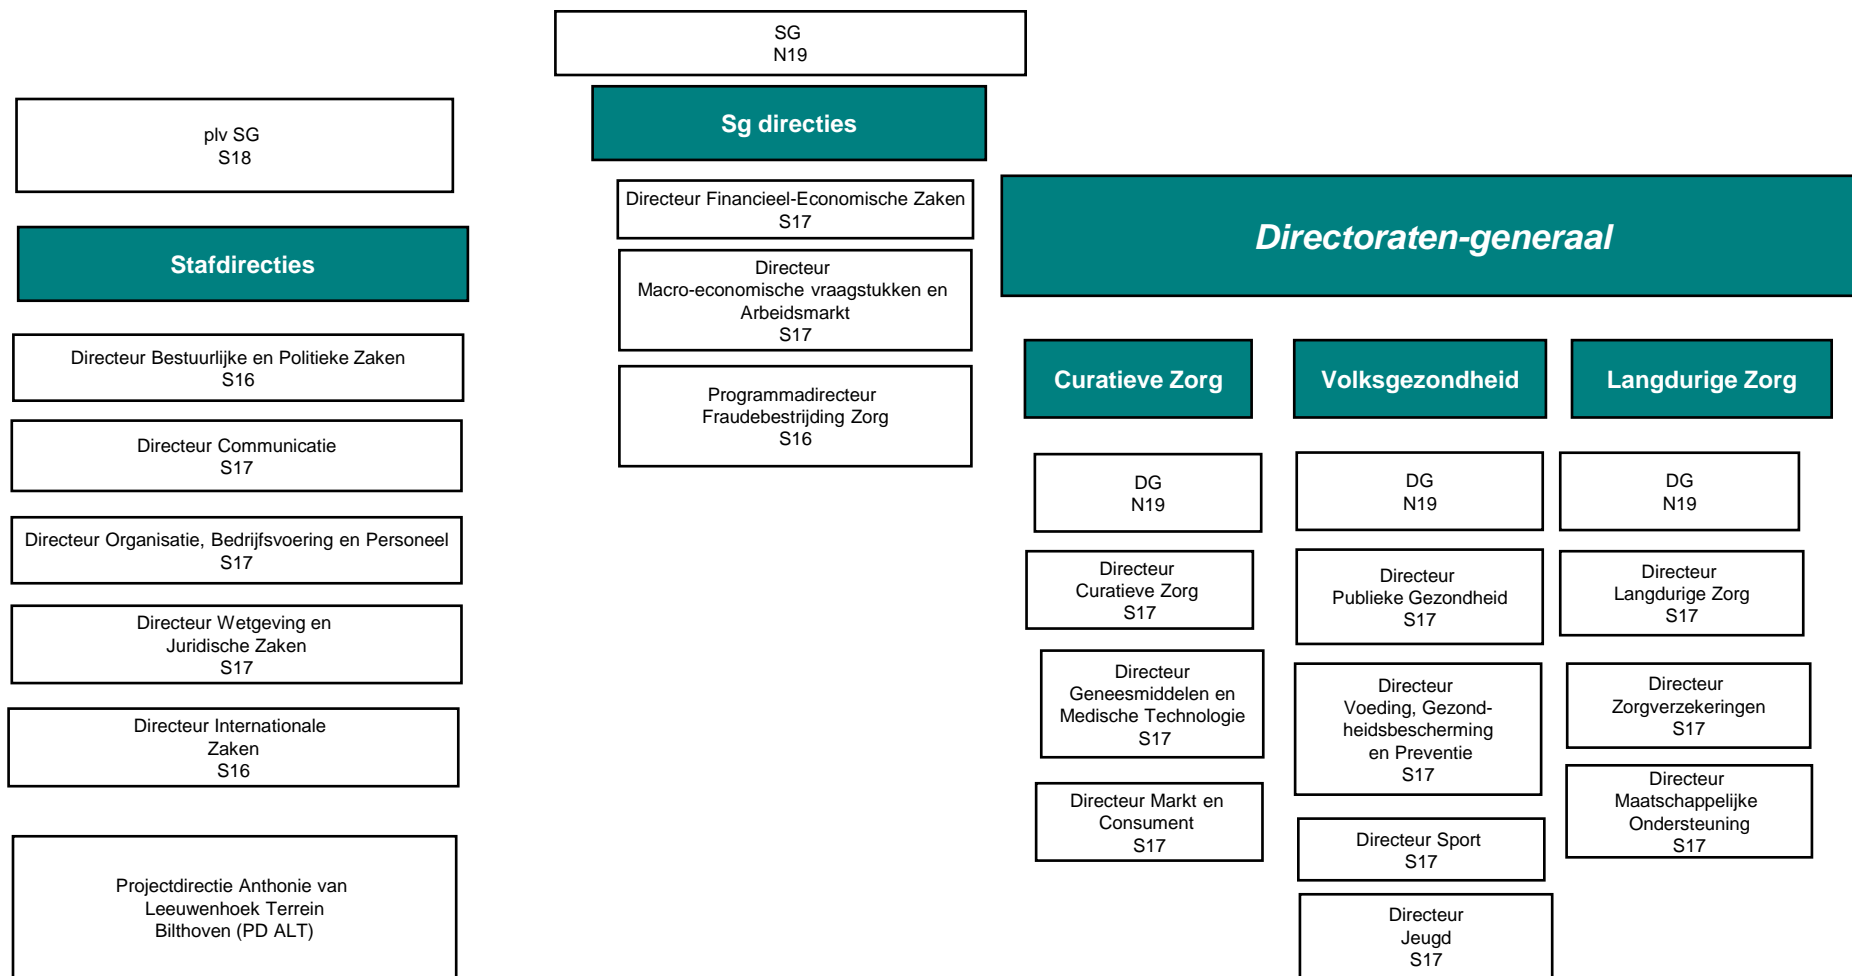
SG
N19

plv SG
S18

Stafdirecties

Directeur Bestuurlijke en Politieke Zaken
S16

Directeur Communicatie
S17

Directeur Organisatie, Bedrijfsvoering en Personeel
S17

Directeur Wetgeving en Juridische Zaken
S17

Directeur Internationale Zaken
S16

Projectdirectie Anthonie van Leeuwenhoek Terrein Bilthoven (PD ALT)

Sg directies

Directeur Financieel-Economische Zaken
S17

Directeur
Macro-economische vraagstukken en Arbeidsmarkt
S17

Programmadirecteur
Fraudebestrijding Zorg
S16

Directoraten-generaal

Curatieve Zorg

DG
N19

Directeur
Curatieve Zorg
S17

Directeur
Geneesmiddelen en Medische Technologie
S17

Directeur Markt en Consument
S17

Volksgezondheid

DG
N19

Directeur
Publieke Gezondheid
S17

Directeur
Voeding, Gezondheidsbescherming en Preventie
S17

Directeur Sport
S17

Directeur
Jeugd
S17

Langdurige Zorg

DG
N19

Directeur
Langdurige Zorg
S17

Directeur
Zorgverzekeringen
S17

Directeur
Maatschappelijke Ondersteuning
S17